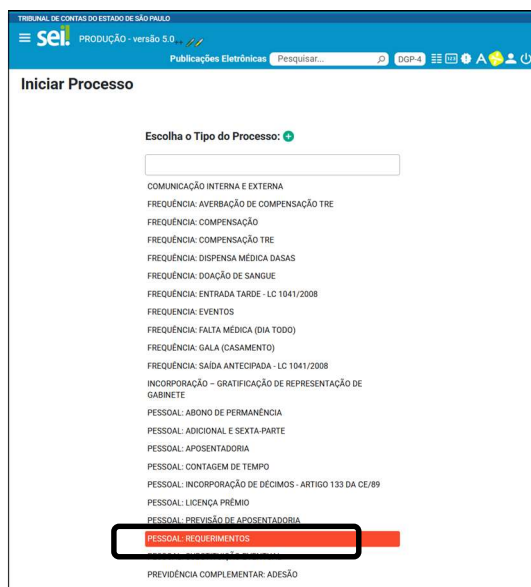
TRIBUNAL DE CONTAS DO ESTADO DE SÃO PAULO

sei! PRODUÇÃO - versão 5.0

Publicações Eletrônicas Pesquisar... DGP-4

Iniciar Processo

Escolha o Tipo do Processo:

COMUNICAÇÃO INTERNA E EXTERNA
FREQUÊNCIA: AVERBAÇÃO DE COMPENSAÇÃO TRE
FREQUÊNCIA: COMPENSAÇÃO
FREQUÊNCIA: COMPENSAÇÃO TRE
FREQUÊNCIA: DISPENSA MÉDICA DASAS
FREQUÊNCIA: DOAÇÃO DE SANGUE
FREQUÊNCIA: ENTRADA TARDE - LC 1041/2008
FREQUÊNCIA: EVENTOS
FREQUÊNCIA: FALTA MÉDICA (DIA TODO)
FREQUÊNCIA: GALA (CASAMENTO)
FREQUÊNCIA: SAÍDA ANTECIPADA - LC 1041/2008
INCORPORAÇÃO – GRATIFICAÇÃO DE REPRESENTAÇÃO DE GABINETE
PESSOAL: ABONO DE PERMANÊNCIA
PESSOAL: ADICIONAL E SEXTA-PARTE
PESSOAL: APOSENTADORIA
PESSOAL: CONTAGEM DE TEMPO
PESSOAL: INCORPORAÇÃO DE DÉCIMOS - ARTIGO 133 DA CE/89
PESSOAL: LICENÇA PRÊMIO
PESSOAL: PREVISÃO DE APOSENTADORIA
PESSOAL: REQUERIMENTOS
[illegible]
PREVIDÊNCIA COMPLEMENTAR: ADESÃO